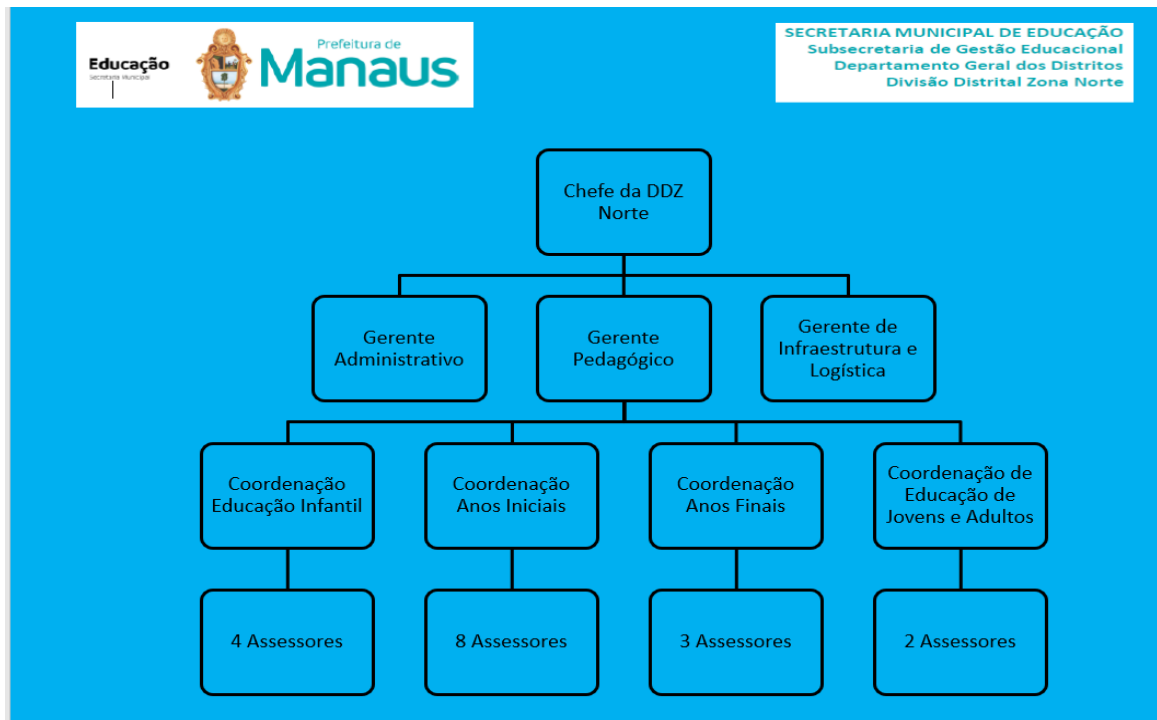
Educação
Secretaria Municipal

Prefeitura de
Manaus

SECRETARIA MUNICIPAL DE EDUCAÇÃO
Subsecretaria de Gestão Educacional
Departamento Geral dos Distritos
Divisão Distrital Zona Norte

Chefe da DDZ Norte

Gerente Administrativo

Gerente Pedagógico

Gerente de Infraestrutura e Logística

Coordenação Educação Infantil

Coordenação Anos Iniciais

Coordenação Anos Finais

Coordenação de Educação de Jovens e Adultos

4 Assessores

8 Assessores

3 Assessores

2 Assessores